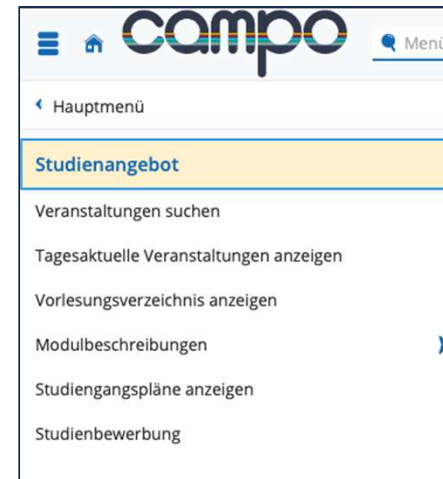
campo

Menü

Hauptmenü

Studienangebot

Veranstaltungen suchen

Tagesaktuelle Veranstaltungen anzeigen

Vorlesungsverzeichnis anzeigen

Modulbeschreibungen

Studiengangspläne anzeigen

Studienbewerbung